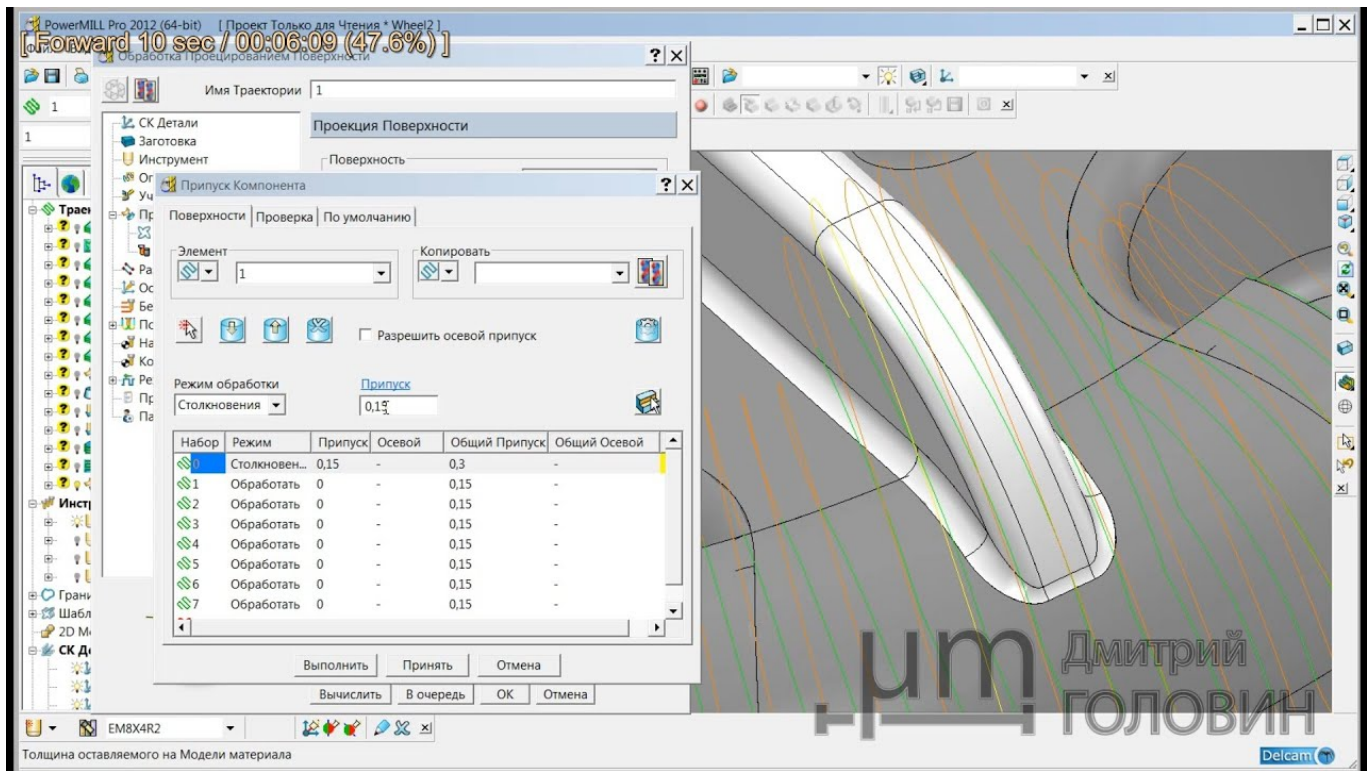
PowerMILL Pro 2012 (64-bit) [ Проект Только для Чтения * Wheel2 ]
[ Forward 10 sec / 00:06:09 (47.6%) ]
Обработка Проецированием Поверхности
?
Имя Траектории 1
СК Детали
Заготовка
Инструмент
Проекция Поверхности
Поверхность
Припуск Компонента
?
Поверхности | Проверка | По умолчанию
Элемент
1
Копировать
Разрешить осевой припуск
Режим обработки
Столкновения
Припуск
0,15

| Набор | Режим | Припуск | Осевой | Общий Припуск | Общий Осевой |
|---|---|---|---|---|---|
| 0 | Столкновен... | 0,15 | - | 0,3 | - |
| 1 | Обработать | 0 | - | 0,15 | - |
| 2 | Обработать | 0 | - | 0,15 | - |
| 3 | Обработать | 0 | - | 0,15 | - |
| 4 | Обработать | 0 | - | 0,15 | - |
| 5 | Обработать | 0 | - | 0,15 | - |
| 6 | Обработать | 0 | - | 0,15 | - |
| 7 | Обработать | 0 | - | 0,15 | - |

Выполнить Принять Отмена
Вычислить В очередь OK Отмена
Инстр
Грани
Шабл
2D M
СК Д
EM8X4R2
Толщина оставляемого на Модели материала
Дмитрий ГОЛОВИН
Delcam